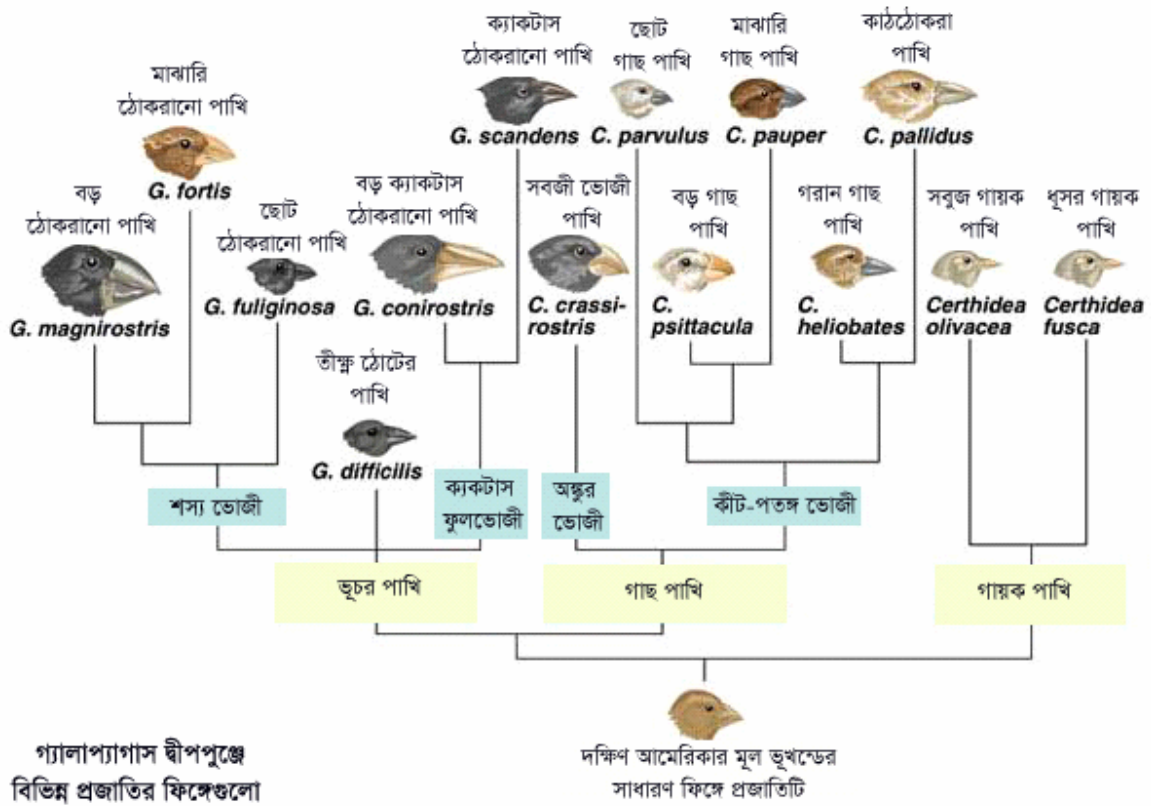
ক্যাকটাস ঠোকরানো পাখি
G. scandens

ছোট গাছ পাখি
C. parvulus

মাঝারি গাছ পাখি
C. pauper

কাঠঠোকরা পাখি
C. pallidus

মাঝারি ঠোকরানো পাখি
G. fortis

বড় ঠোকরানো পাখি
G. magnirostris

ছোট ঠোকরানো পাখি
G. fuliginosa

বড় ক্যাকটাস ঠোকরানো পাখি
G. conirostris

সবজী ভোজী পাখি
C. crassirostris

বড় গাছ পাখি
C. psittacula

গরান গাছ পাখি
C. heliobates

সবুজ গায়ক পাখি
Certhidea olivacea

ধূসর গায়ক পাখি
Certhidea fusca

তীক্ষ্ন ঠোটের পাখি
G. difficilis

শস্য ভোজী

ক্যাকটাস ফুলভোজী

অঙ্কুর ভোজী

কীট-পতঙ্গ ভোজী

ভূচর পাখি

গাছ পাখি

গায়ক পাখি

গ্যালাপ্যাগাস দ্বীপপুঞ্জে বিভিন্ন প্রজাতির ফিঙ্গেগুলো

দক্ষিণ আমেরিকার মূল ভূখন্ডের সাধারণ ফিঙ্গে প্রজাতিটি